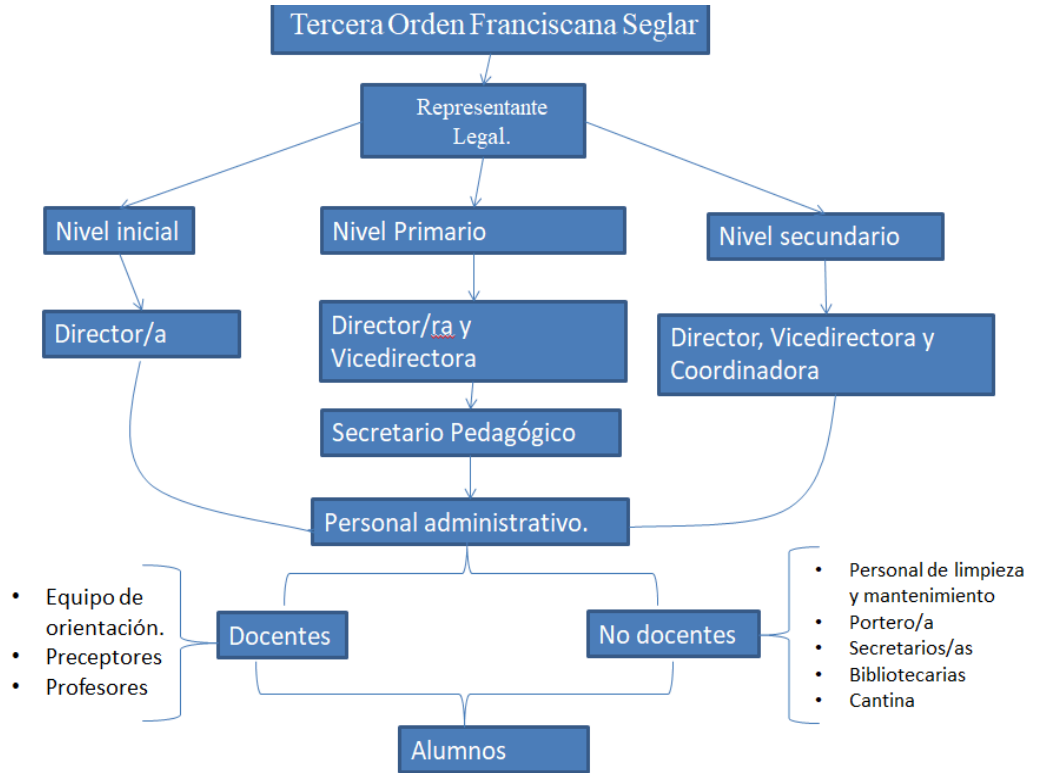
Tercera Orden Franciscana Seglar

Representante Legal.

Nivel inicial

Nivel Primario

Nivel secundario

Director/a

Director/ra y Vicedirectora

Director, Vicedirectora y Coordinadora

Secretario Pedagógico

Personal administrativo.

- Equipo de orientación.
- Preceptores
- Profesores

Docentes

No docentes

- Personal de limpieza y mantenimiento
- Portero/a
- Secretarios/as
- Bibliotecarias
- Cantina

Alumnos